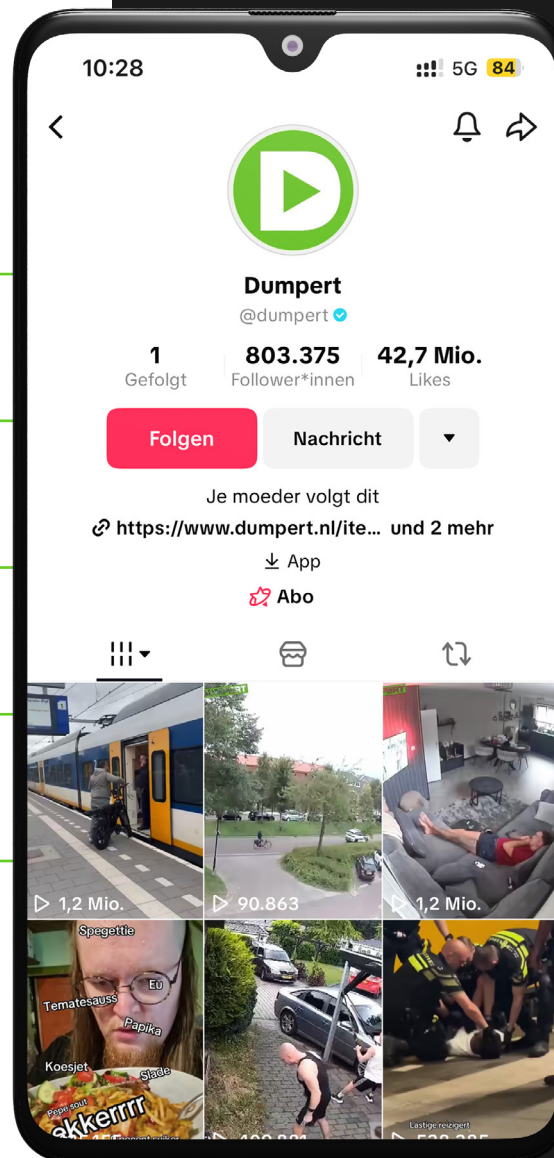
10:28

5G 84

Dumpert
@dumpert

1
Gefolgt

803.375
Follower*innen

42,7 Mio.
Likes

Folgen

Nachricht

Je moeder volgt dit

https://www.dumpert.nl/ite... und 2 mehr

App

Abo

1,2 Mio.

90.863

1,2 Mio.

Spegettie
Eu
Tematesauss
Papika
Koesjet
Slade
Pepe sout
ekkerrrr

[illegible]

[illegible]

Lastige reiziger

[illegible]